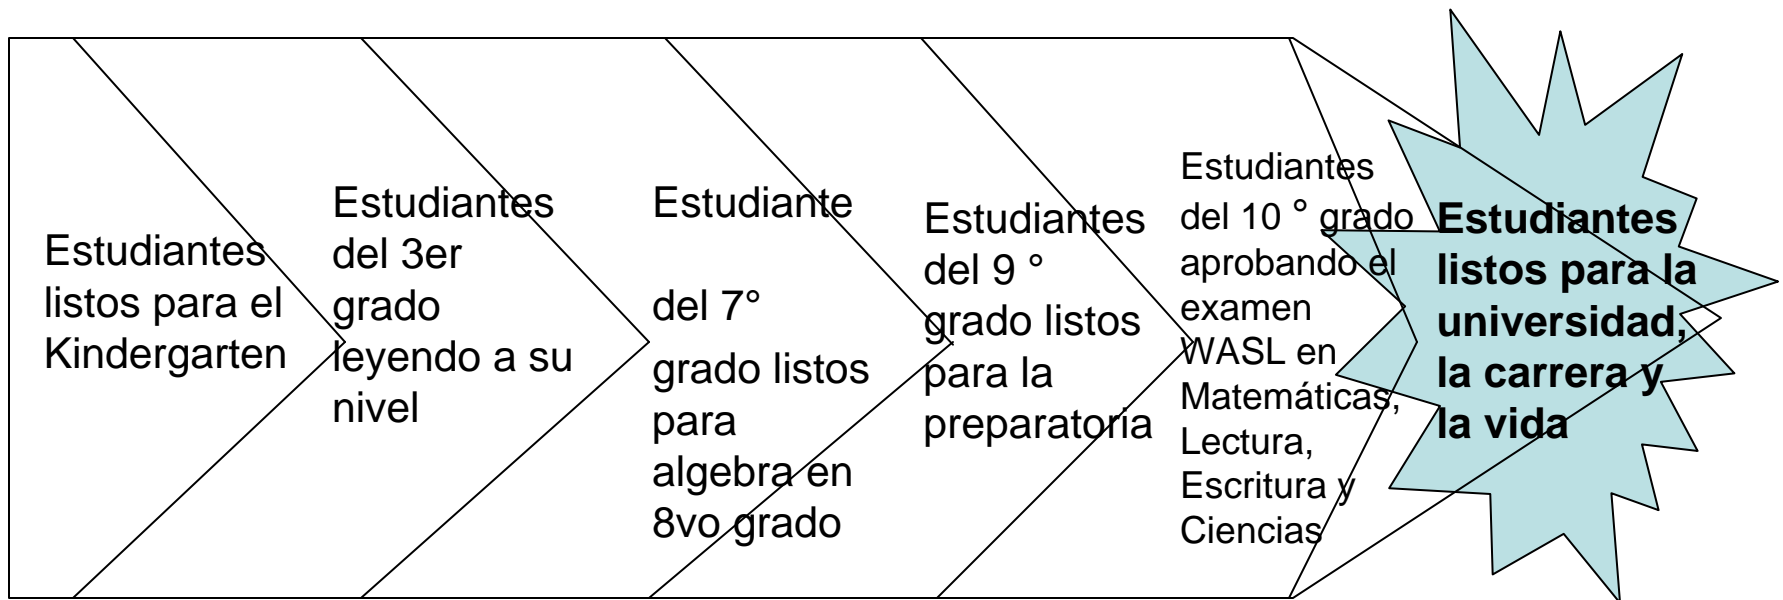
Estudiantes listos para el Kindergarten

Estudiantes del 3er grado leyendo a su nivel

Estudiante

del 7°

grado listos para algebra en 8vo grado

Estudiantes del 9 ° grado listos para la preparatoria

Estudiantes del 10 ° grado aprobando el examen WASL en Matemáticas, Lectura, Escritura y Ciencias

**Estudiantes listos para la universidad, la carrera y la vida**